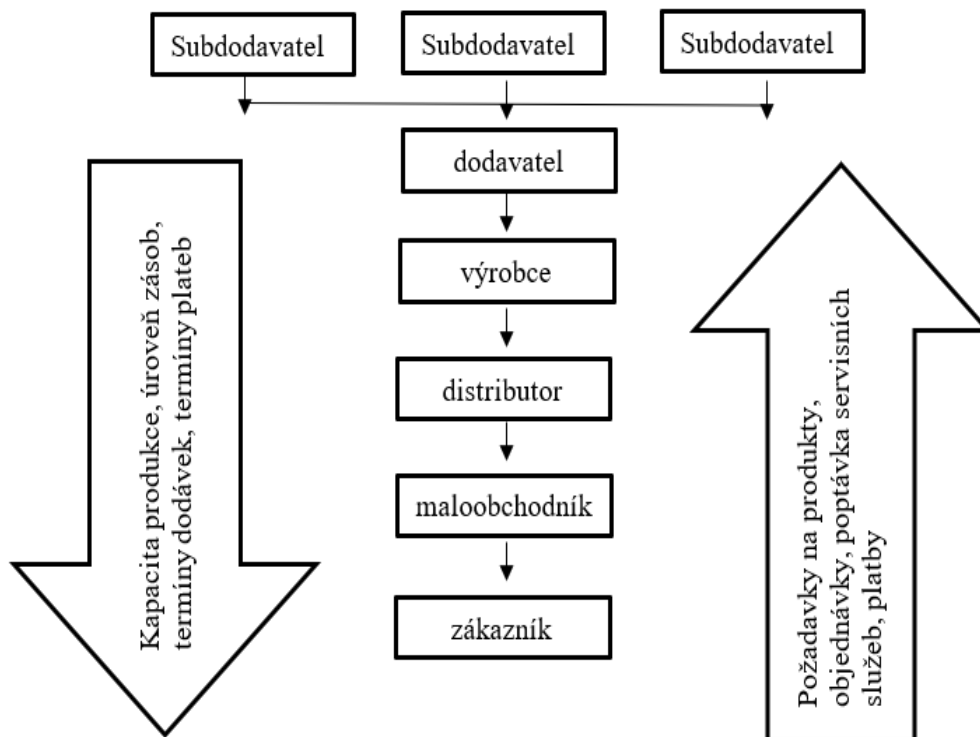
Subdodavatel

Subdodavatel

Subdodavatel

Kapacita produkce, úroveň zásob, termíny dodávek, termíny plateb

dodavatel

výrobce

distributor

maloobchodník

zákazník

Požadavky na produkty, objednávky, poptávka servisních služeb, platby